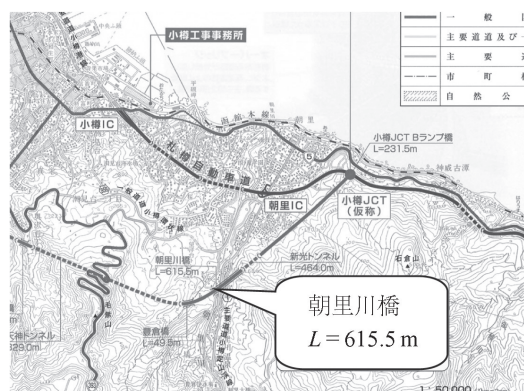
小樽工事事務所

一 般

主要道道及び

主 要

市 町

自 然 公

小樽IC

札樽自動車道

朝里

小樽JCT Bランプ橋
L=231.5m

朝里IC

小樽JCT
（仮称）

朝里川橋
L=615.5m

新光トンネル
L=464.0m

石倉山

朝里川橋
$L = 615.5$ m

天神トンネル

1:50,000